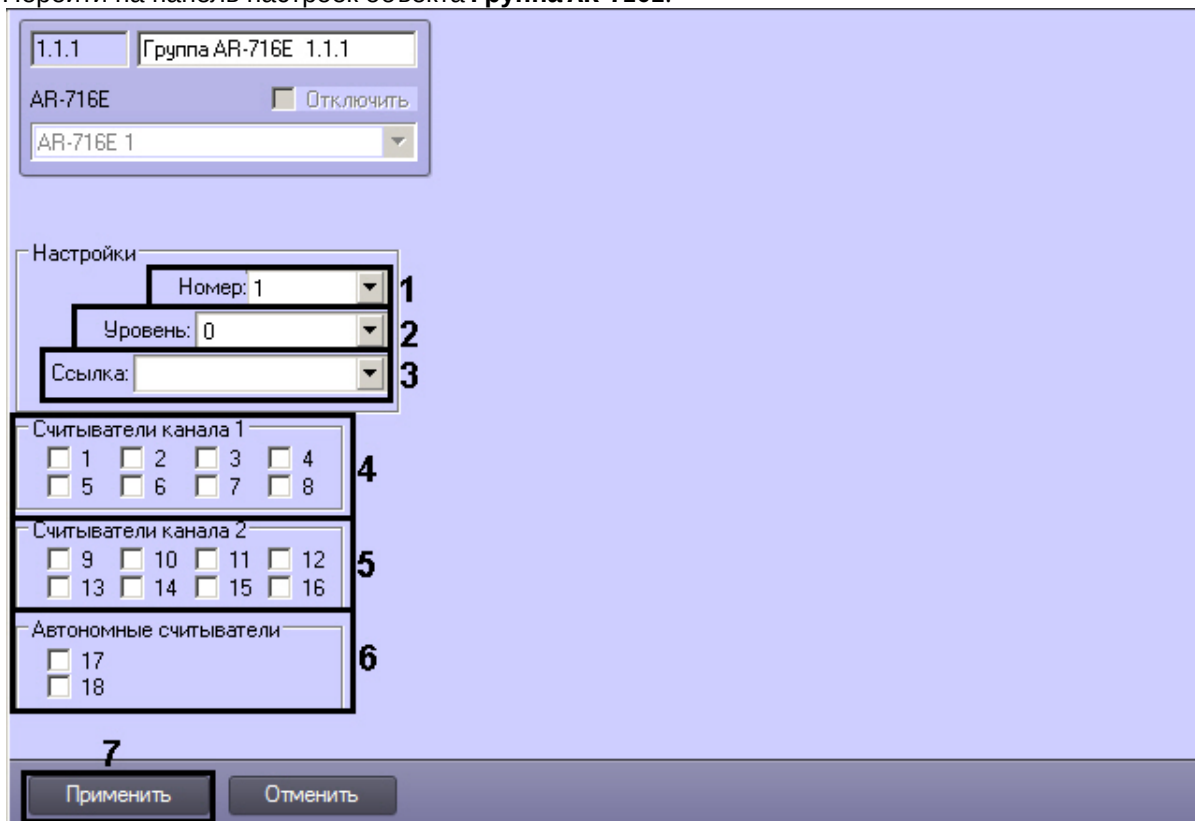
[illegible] на панель настроек объекта **Группа AR-716E**.

1.1.1 Группа AR-716E 1.1.1

AR-716E Отключить

AR-716E 1

Настройки

Номер: 1 1

Уровень: 0 2

Ссылка: 3

Считыватели канала 1

1 2 3 4

5 6 7 8

4

Считыватели канала 2

9 10 11 12

13 14 15 16

5

Автономные считыватели

17

18

6

7

Применить Отменить